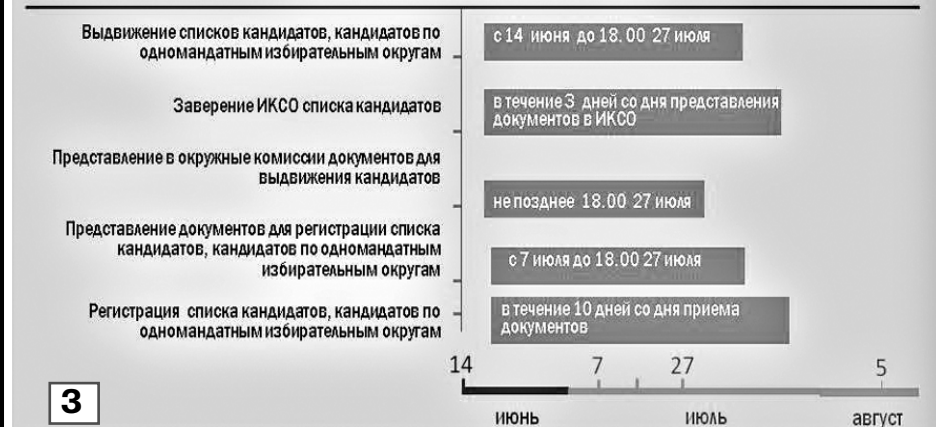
Выдвижение списков кандидатов, кандидатов по одномандатным избирательным округам

с 14 июня до 18.00 27 июля

Заверение ИКСО списка кандидатов

в течение 3 дней со дня представления документов в ИКСО

Представление в окружные комиссии документов для выдвижения кандидатов

не позднее 18.00 27 июля

Представление документов для регистрации списка кандидатов, кандидатов по одномандатным избирательным округам

с 7 июля до 18.00 27 июля

Регистрация списка кандидатов, кандидатов по одномандатным избирательным округам

в течение 10 дней со дня приема документов

14 7 27 5

июнь июль август

3